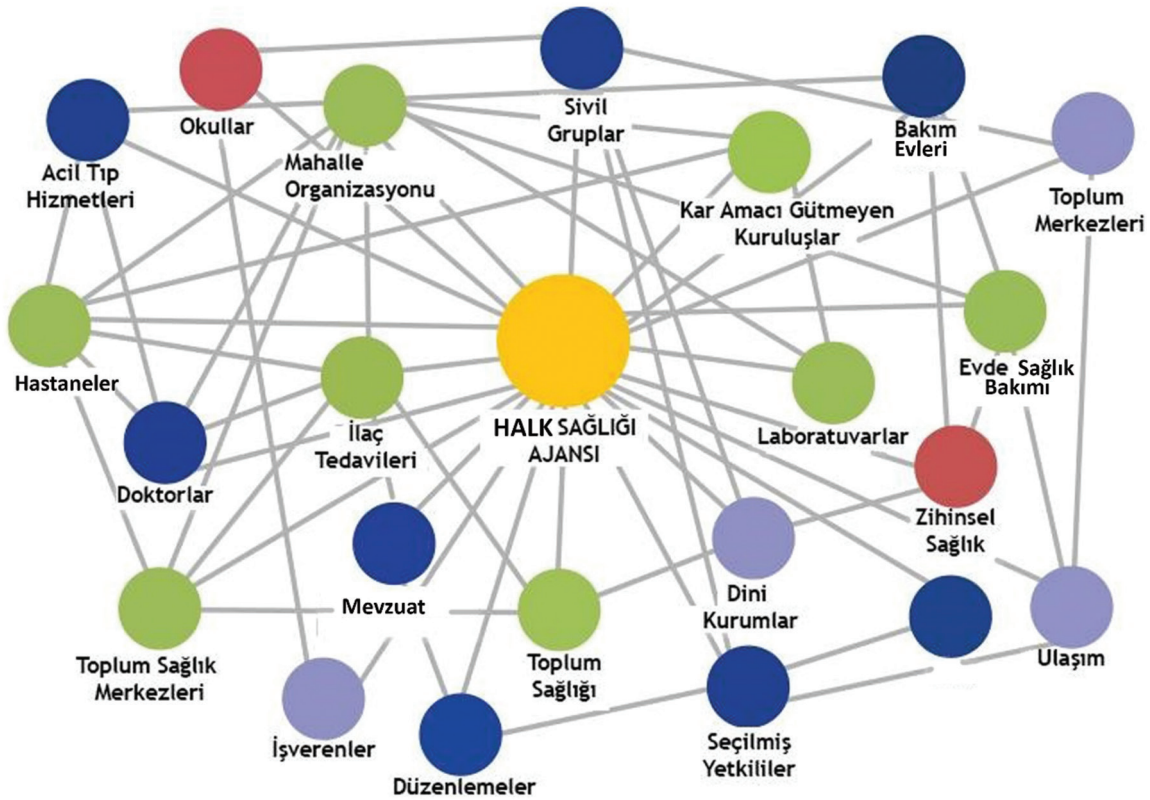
Okullar
Sivil Gruplar
Bakım Evleri
Acil Tıp Hizmetleri
Mahalle Organizasyonu
Kar Amacı Gütmeyen Kuruluşlar
Toplum Merkezleri
Hastaneler
HALK SAĞLIĞI AJANSI
Evde Sağlık Bakımı
İlaç Tedavileri
Laboratuvarlar
Doktorlar
Zihinsel Sağlık
Mevzuat
Dini Kurumlar
Toplum Sağlık Merkezleri
Toplum Sağlığı
Ulaşım
İşverenler
Seçilmiş Yetkililer
Düzenlemeler